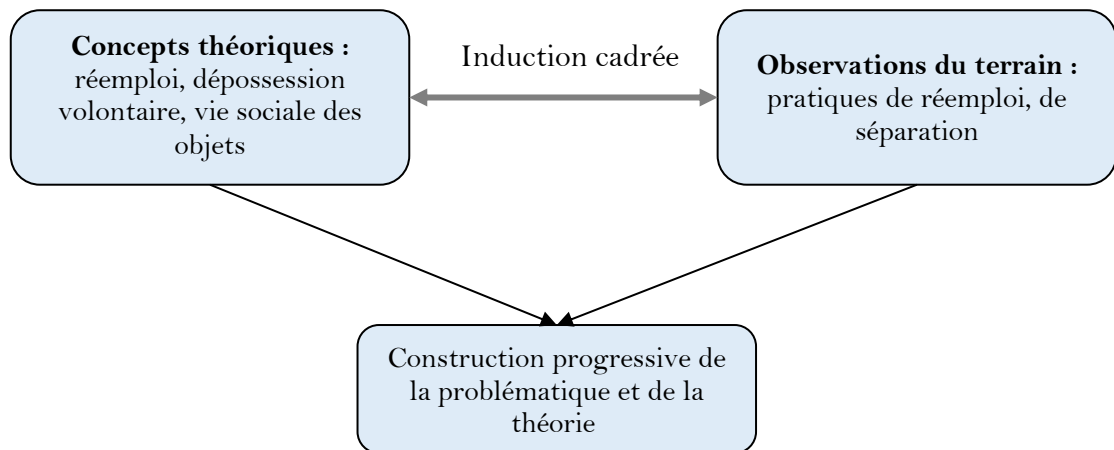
**Concepts théoriques :** réemploi, dépossession volontaire, vie sociale des objets

Induction cadrée

**Observations du terrain :** pratiques de réemploi, de séparation

Construction progressive de la problématique et de la théorie